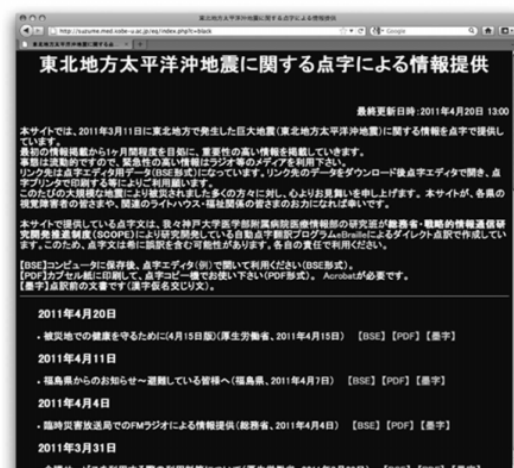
東北地方太平洋沖地震に関する点字による情報提供

http://sazume.med.kobe-u.ac.jp/eq/index.php?c=black

最終更新日時：2011年4月20日 13:00

本サイトでは、2011年3月11日に東北地方で発生した巨大地震（東北地方太平洋沖地震）に関する情報を点字で提供しています。
最初の情報掲載から1ヶ月程度を目処に、重要性の高い情報を掲載していきます。
事態は流動的ですので、緊急性の高い情報はラジオ等のメディアを利用下さい。
リンク先は点字エディタ用データ（BSE形式）になっています。リンク先のデータをダウンロード後点字エディタで開き、点字プリンタで印刷する等によりご利用願います。
このたびの大規模な地震により被災されました多くの方々に対し、心よりお見舞いを申し上げます。本サイトが、各県の視覚障害者の皆さまや、関連のライトハウス・福祉関係の皆さまのお力になれば幸いです。

本サイトで提供している点字文は、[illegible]研究室が総務省・戦略的情報通信研究開発推進制度（SCOPE）により研究開発している自動点字翻訳プログラムeBrailleによるダイレクト点訳で作成しています。このため、点字文は希に誤訳を含む可能性があります。各自の責任で利用ください。

【BSE】コンピュータに保存後、点字エディタ（例）で開いて利用ください（BSE形式）。
【PDF】カプセル紙に印刷して、点字コピー機でお使い下さい（PDF形式）。Acrobatが必要です。
【墨字】点訳前の文書です（漢字仮名交じり文）。

2011年4月20日

・被災地での健康を守るために(4月15日版)（厚生労働省、2011年4月15日）【BSE】【PDF】【墨字】

2011年4月11日

・福島県からのお知らせ〜避難している皆様へ（福島県、2011年4月7日）【BSE】【PDF】【墨字】

2011年4月4日

・臨時災害放送局でのFMラジオによる情報提供（総務省、2011年4月4日）【BSE】【PDF】【墨字】

2011年3月31日

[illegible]